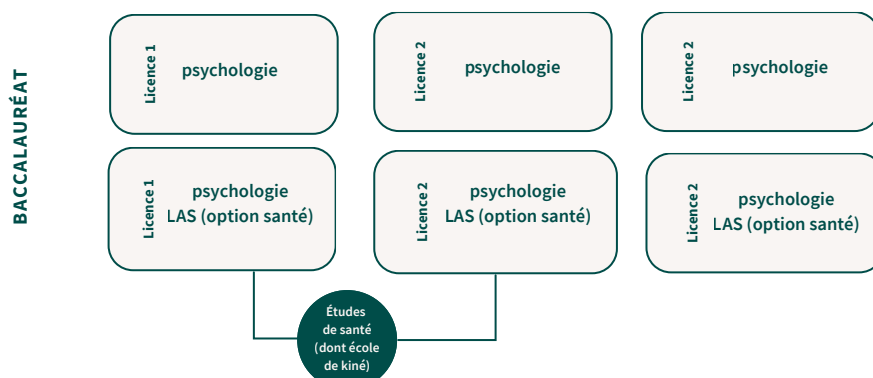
BACCALAURÉAT

Licence 1
psychologie

Licence 2
psychologie

Licence 2
psychologie

Licence 1
psychologie
LAS (option santé)

Licence 2
psychologie
LAS (option santé)

Licence 2
psychologie
LAS (option santé)

Études de santé (dont école de kiné)